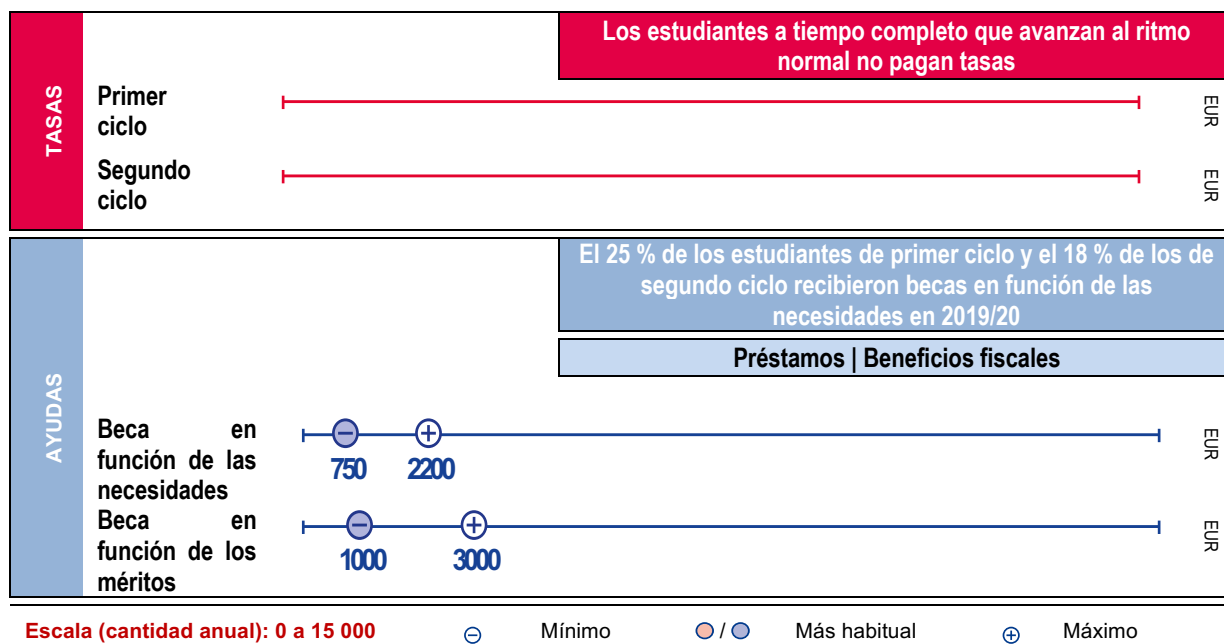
TASAS

Los estudiantes a tiempo completo que avanzan al ritmo normal no pagan tasas

Primer ciclo

EUR

Segundo ciclo

EUR

AYUDAS

El 25 % de los estudiantes de primer ciclo y el 18 % de los de segundo ciclo recibieron becas en función de las necesidades en 2019/20

Préstamos | Beneficios fiscales

Beca en función de las necesidades

750 2200

EUR

Beca en función de los méritos

1000 3000

EUR

Escala (cantidad anual): 0 a 15 000 ⊖ Mínimo / Más habitual ⊕ Máximo